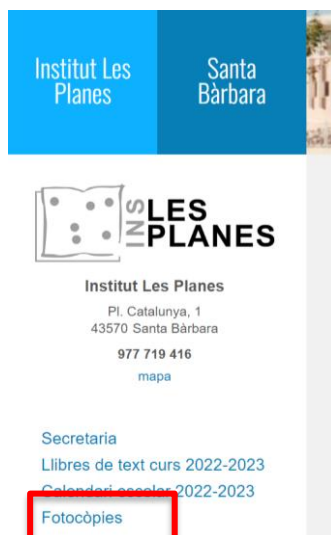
Institut Les Planes

Santa Bàrbara

INS LES PLANES

Institut Les Planes

Pl. Catalunya, 1
43570 Santa Bàrbara

977 719 416

mapa

Secretaria

Llibres de text curs 2022-2023

Calendari escolar 2022-2023

Fotocòpies